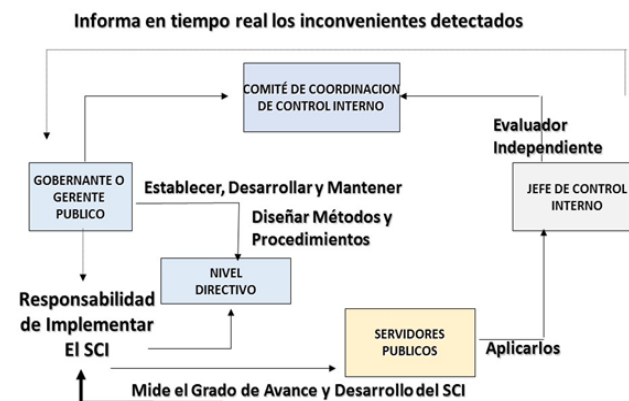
Informa en tiempo real los inconvenientes detectados

COMITÉ DE COORDINACION DE CONTROL INTERNO

Evaluador Independiente

GOBERNANTE O GERENTE PUBLICO

Establecer, Desarrollar y Mantener

JEFE DE CONTROL INTERNO

Diseñar Métodos y Procedimientos

NIVEL DIRECTIVO

Responsabilidad de Implementar El SCI

SERVIDORES PUBLICOS

Aplicarlos

Mide el Grado de Avance y Desarrollo del SCI